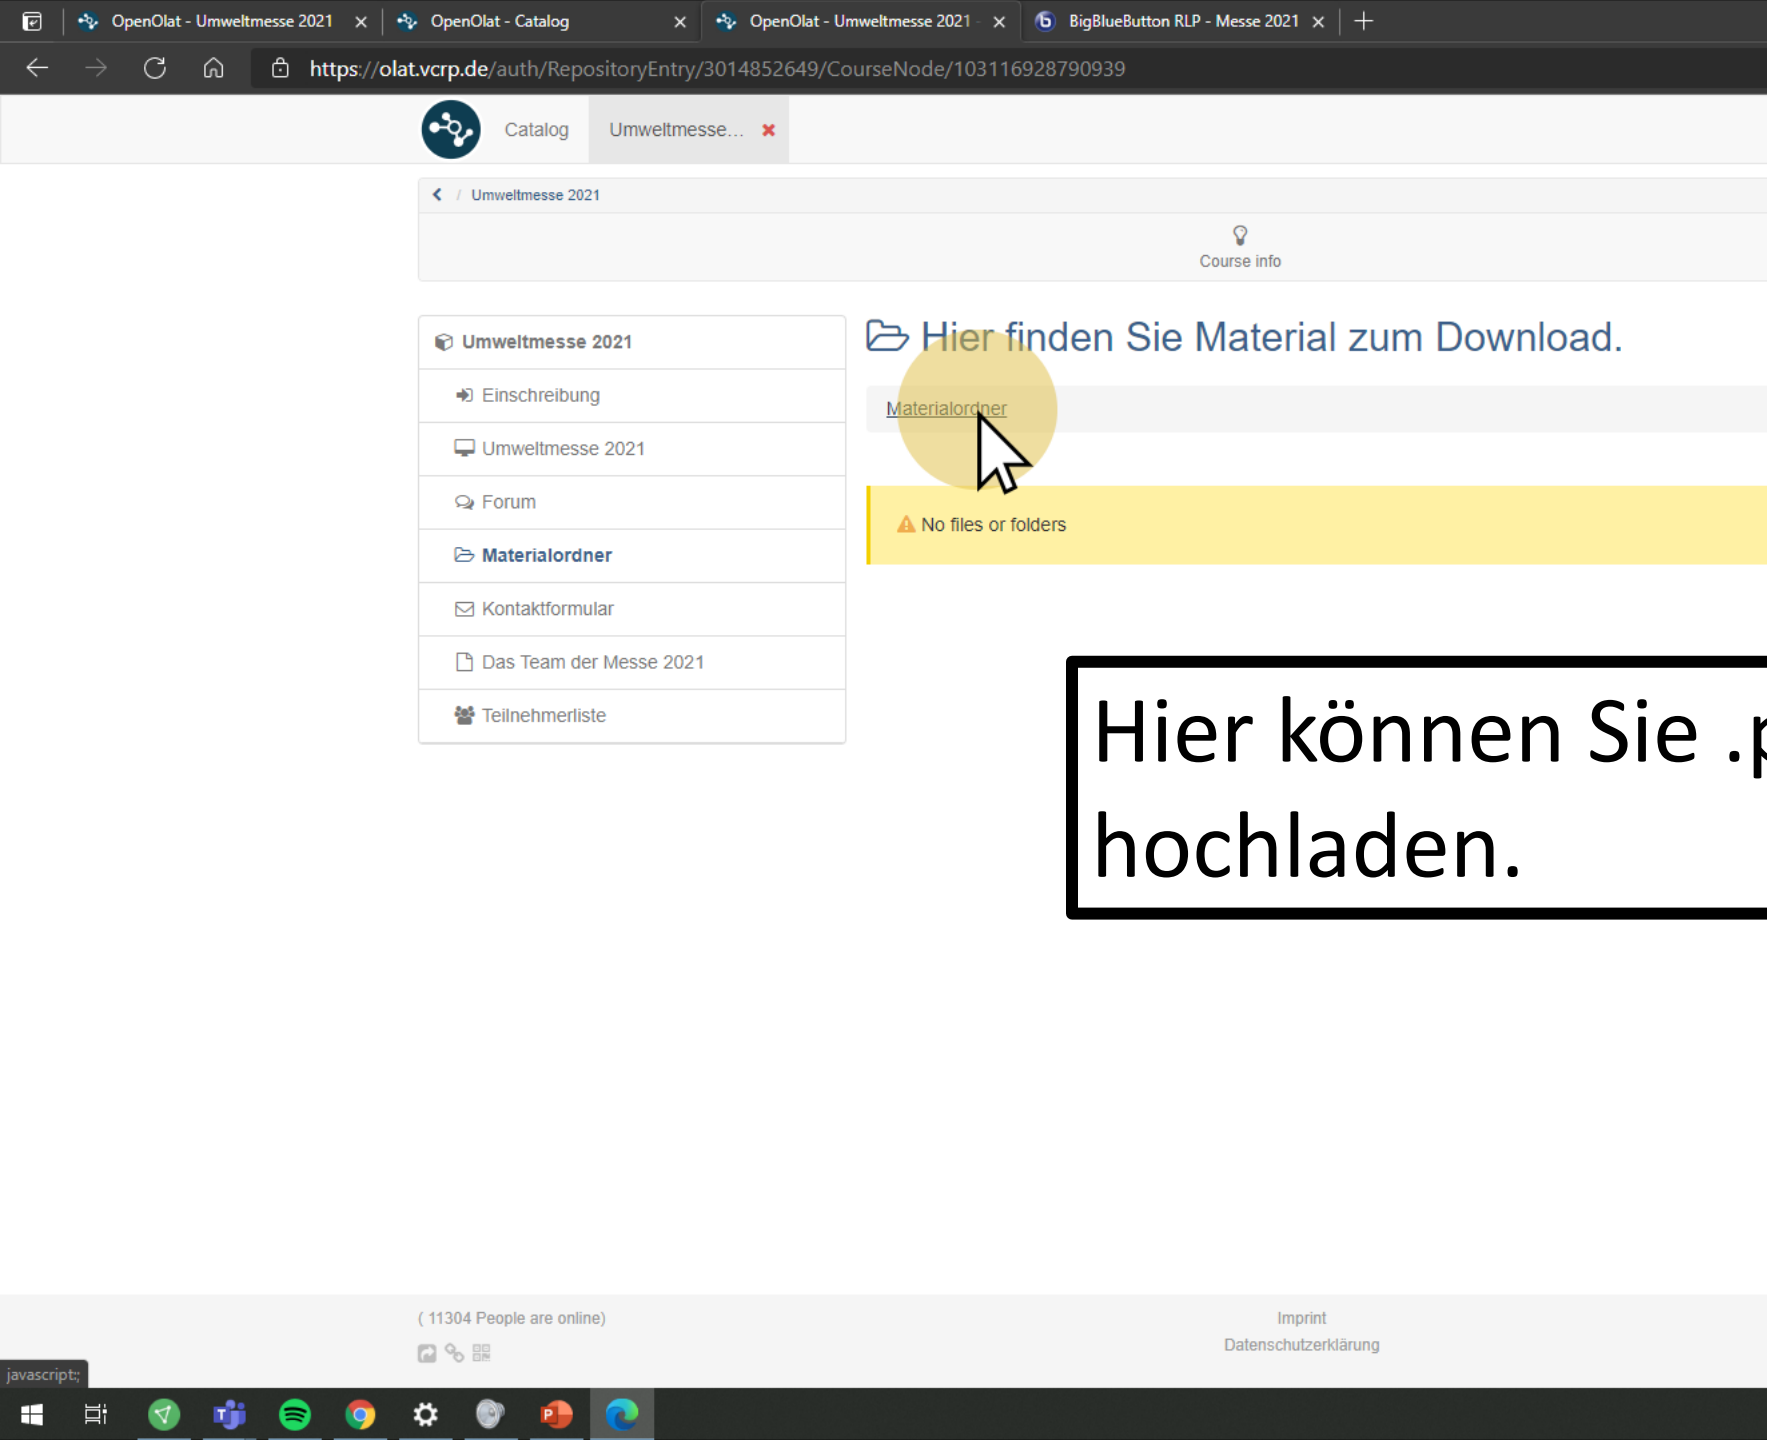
OpenOlat - Umweltmesse 2021 ×
OpenOlat - Catalog ×
OpenOlat - Umweltmesse 2021 ×
BigBlueButton RLP - Messe 2021 ×

https://olat.vcrp.de/auth/RepositoryEntry/3014852649/CourseNode/103116928790939

Catalog
Umweltmesse... ×

Umweltmesse 2021

Course info

Umweltmesse 2021
Einschreibung
Umweltmesse 2021
Forum
Materialordner
Kontaktformular
Das Team der Messe 2021
Teilnehmerliste

Hier finden Sie Material zum Download.

Materialordner

No files or folders

Hier können Sie .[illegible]
hochladen.

( 11304 People are online)

Imprint
Datenschutzerklärung

javascript:;